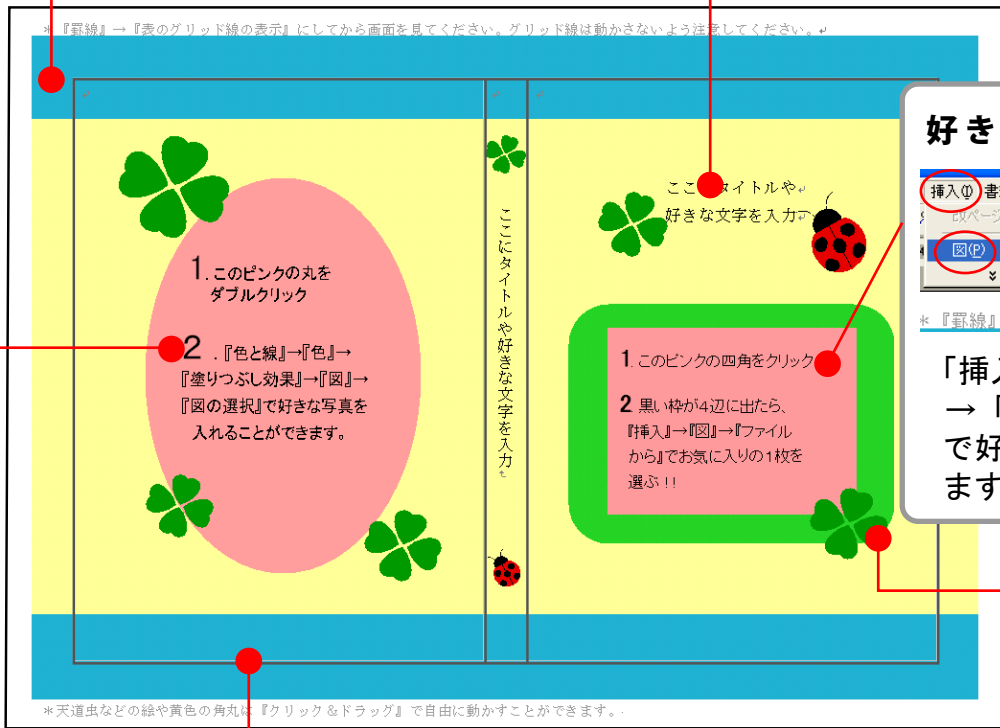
＊『罫線』→『表のグリッド線の表示』にしてから画面を見てください。グリッド線は動かさないよう注意してください。

1. このピンクの丸を ダブルクリック

2. .『色と線』→『色』→『塗りつぶし効果』→『図』→『図の選択』で好きな写真を入れることができます。

ここにタイトルや好きな文字を入力

ここにタイトルや好きな文字を入力

1. このピンクの四角をクリック

2. 黒い枠が4辺に出たら、『挿入』→『図』→『ファイルから』でお気に入りの1枚を選ぶ！！

好き

挿入(I) 書

段ページ

図(P)

＊『罫線』

「挿

→「

で好

ます

＊天道虫などの絵や黄色の角丸は『クリック＆ドラッグ』で自由に動かすことができます。